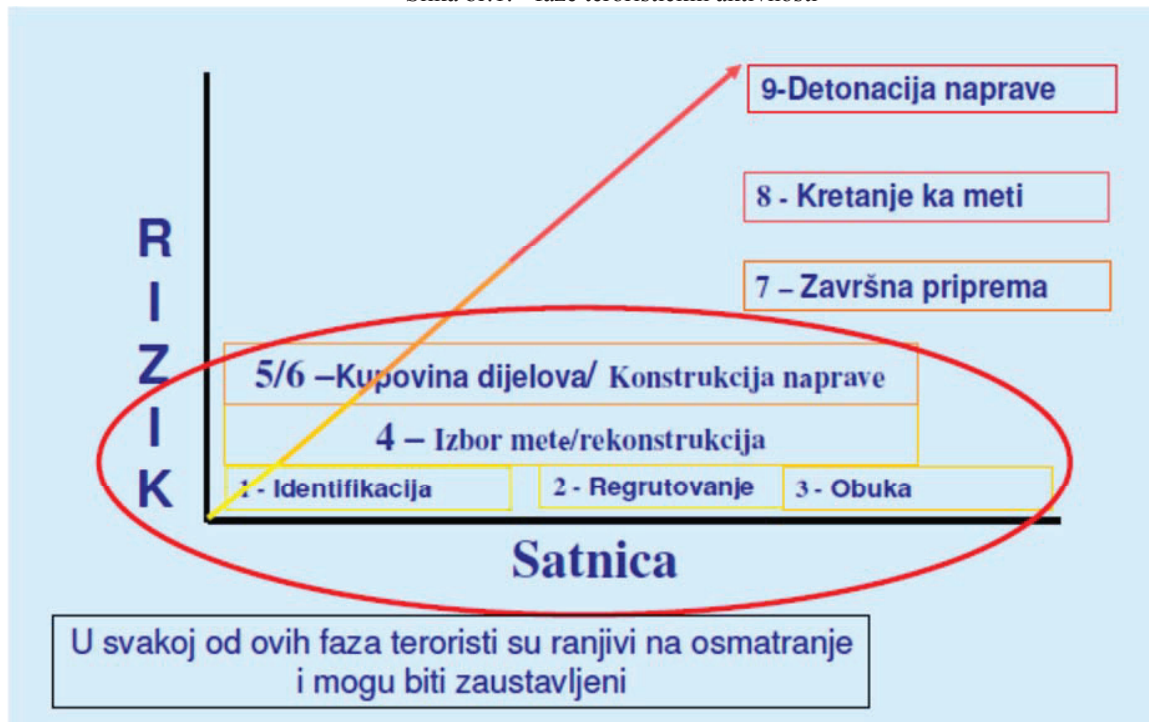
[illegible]

9-Detonacija naprave

8 - Kretanje ka meti

7 – Završna priprema

R I Z I K

5/6 –Kupovina dijelova/ Konstrukcija naprave

4 – Izbor mete/rekonstrukcija

1 - Identifikacija

2 - Regrutovanje

3 - Obuka

Satnica

U svakoj od ovih faza teroristi su ranjivi na osmatranje i mogu biti zaustavljeni